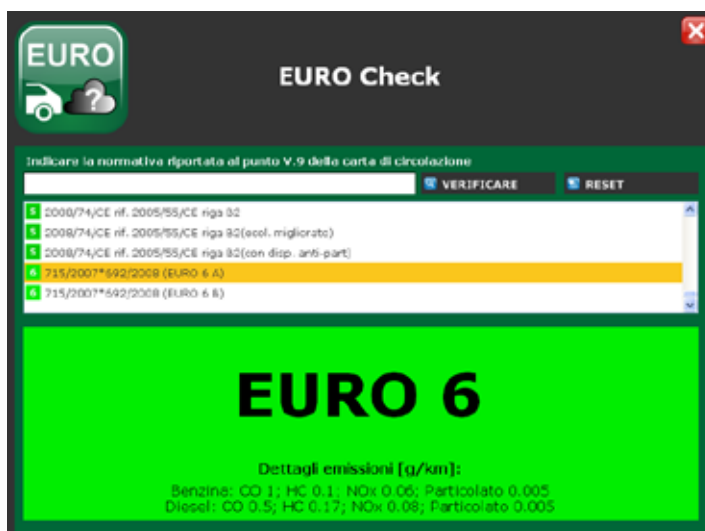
EURO

EURO Check

Indicare la normativa riportata al punto V.9 della carta di circolazione

VERIFICARE

RESET

5 2008/74/CE rif. 2005/55/CE riga B2

5 2008/74/CE rif. 2005/55/CE riga B2(ecol. migliorato)

5 2008/74/CE rif. 2005/55/CE riga B2(con disp. anti-part)

6 715/2007*692/2008 (EURO 6 A)

6 715/2007*692/2008 (EURO 6 B)

EURO 6

Dettagli emissioni [g/km]:

Benzina: CO 1; HC 0.1; NOx 0.06; Particolato 0.005
Diesel: CO 0.5; HC 0.17; NOx 0.08; Particolato 0.005